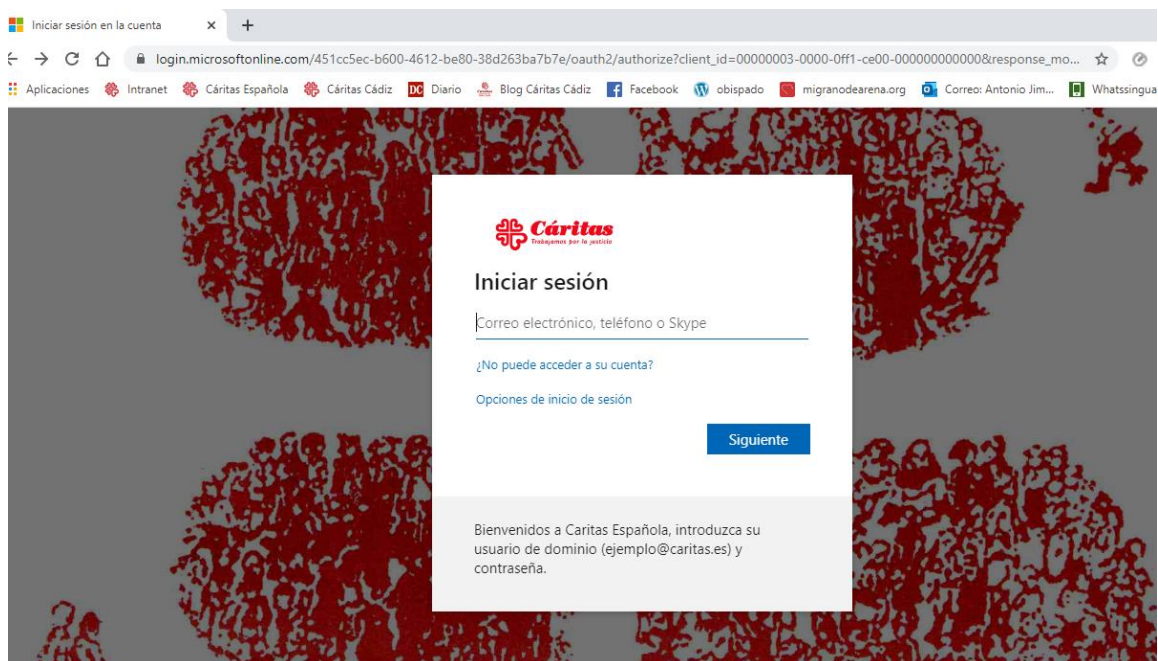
Iniciar sesión en la cuenta ×

login.microsoftonline.com/451cc5ec-b600-4612-be80-38d263ba7b7e/oauth2/authorize?client_id=00000003-0000-0ff1-ce00-000000000000&response_mo...

Aplicaciones Intranet Cáritas Española Cáritas Cádiz DC Diario Blog Cáritas Cádiz Facebook obispado migranodearena.org Correo: Antonio Jim... Whatssingua

Cáritas
Trabajamos por la justicia

Iniciar sesión

Correo electrónico, teléfono o Skype

¿No puede acceder a su cuenta?

Opciones de inicio de sesión

Siguiente

Bienvenidos a Caritas Española, introduzca su usuario de dominio (ejemplo@caritas.es) y contraseña.